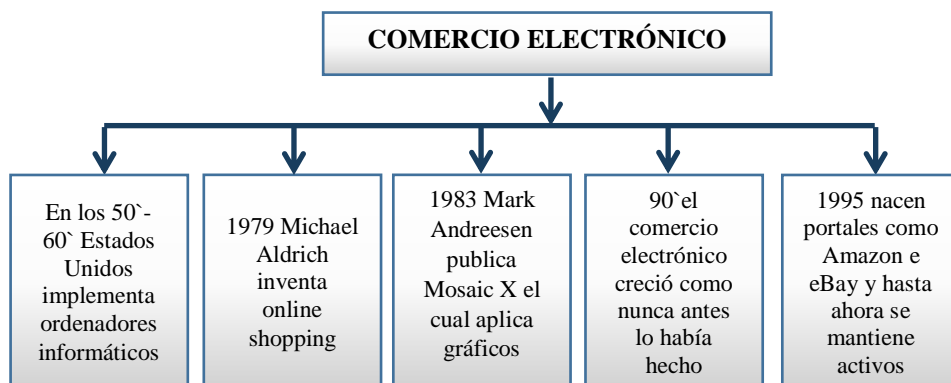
COMERCIO ELECTRÓNICO

En los 50`-60` Estados Unidos implementa ordenadores informáticos

1979 Michael Aldrich inventa online shopping

1983 Mark Andreesen publica Mosaic X el cual aplica gráficos

90`el comercio electrónico creció como nunca antes lo había hecho

1995 nacen portales como Amazon e eBay y hasta ahora se mantiene activos